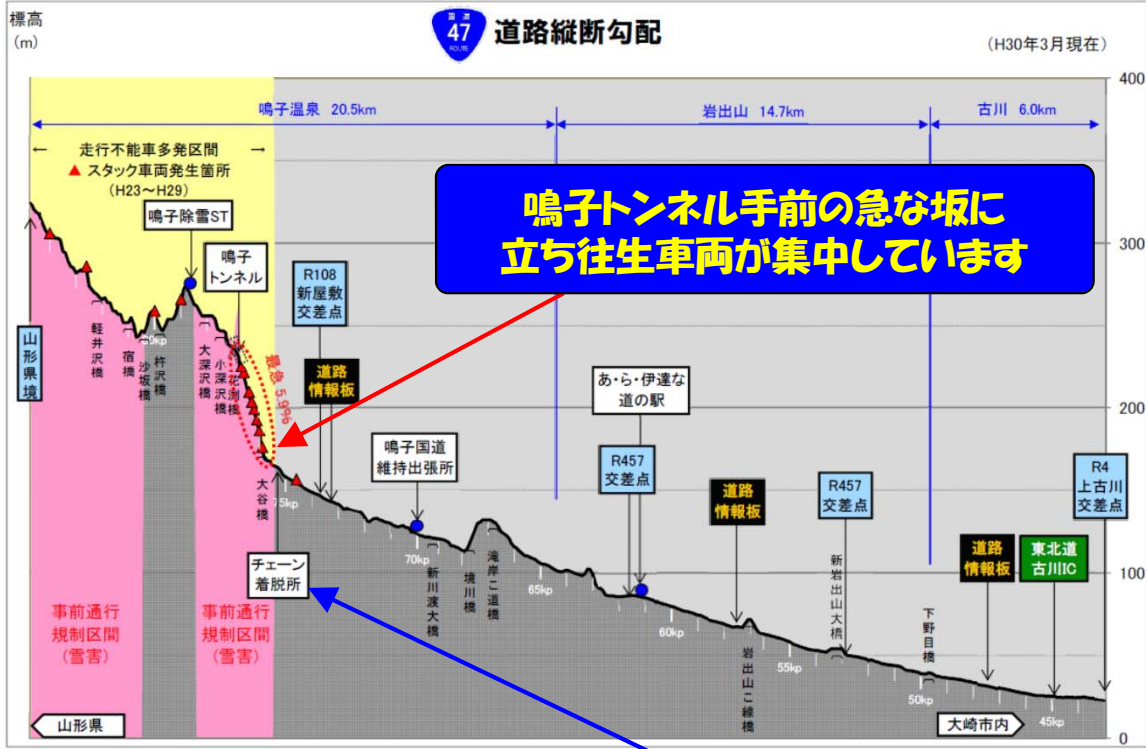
標高
(m)

国道 47 ROUTE 道路縦断勾配

(H30年3月現在)

400
300
200
100
0

鳴子温泉 20.5km
岩出山 14.7km
古川 6.0km

走行不能車多発区間
▲ スタック車両発生箇所
(H23～H29)

鳴子除雪ST

鳴子トンネル

鳴子トンネル手前の急な坂に
立ち往生車両が集中しています

R108
新屋敷
交差点

道路
情報板

山形県境

軽井沢橋
宿橋
沙坂橋
杵沢橋
大深沢橋
小深沢橋
花渕橋
大谷橋

80kp
75kp
70kp
65kp
60kp
55kp
50kp
45kp

最急 5.9%

あ・ら・伊達な
道の駅

鳴子国道
維持出張所

R457
交差点

道路
情報板

R457
交差点

R4
上古川
交差点

チェーン
着脱所

新川渡大橋
境川橋
滝岸こ道橋
岩出山こ線橋
新岩出山大橋
下野目橋

道路
情報板

東北道
古川IC

事前通行
規制区間
(雪害)

事前通行
規制区間
(雪害)

山形県

大崎市内